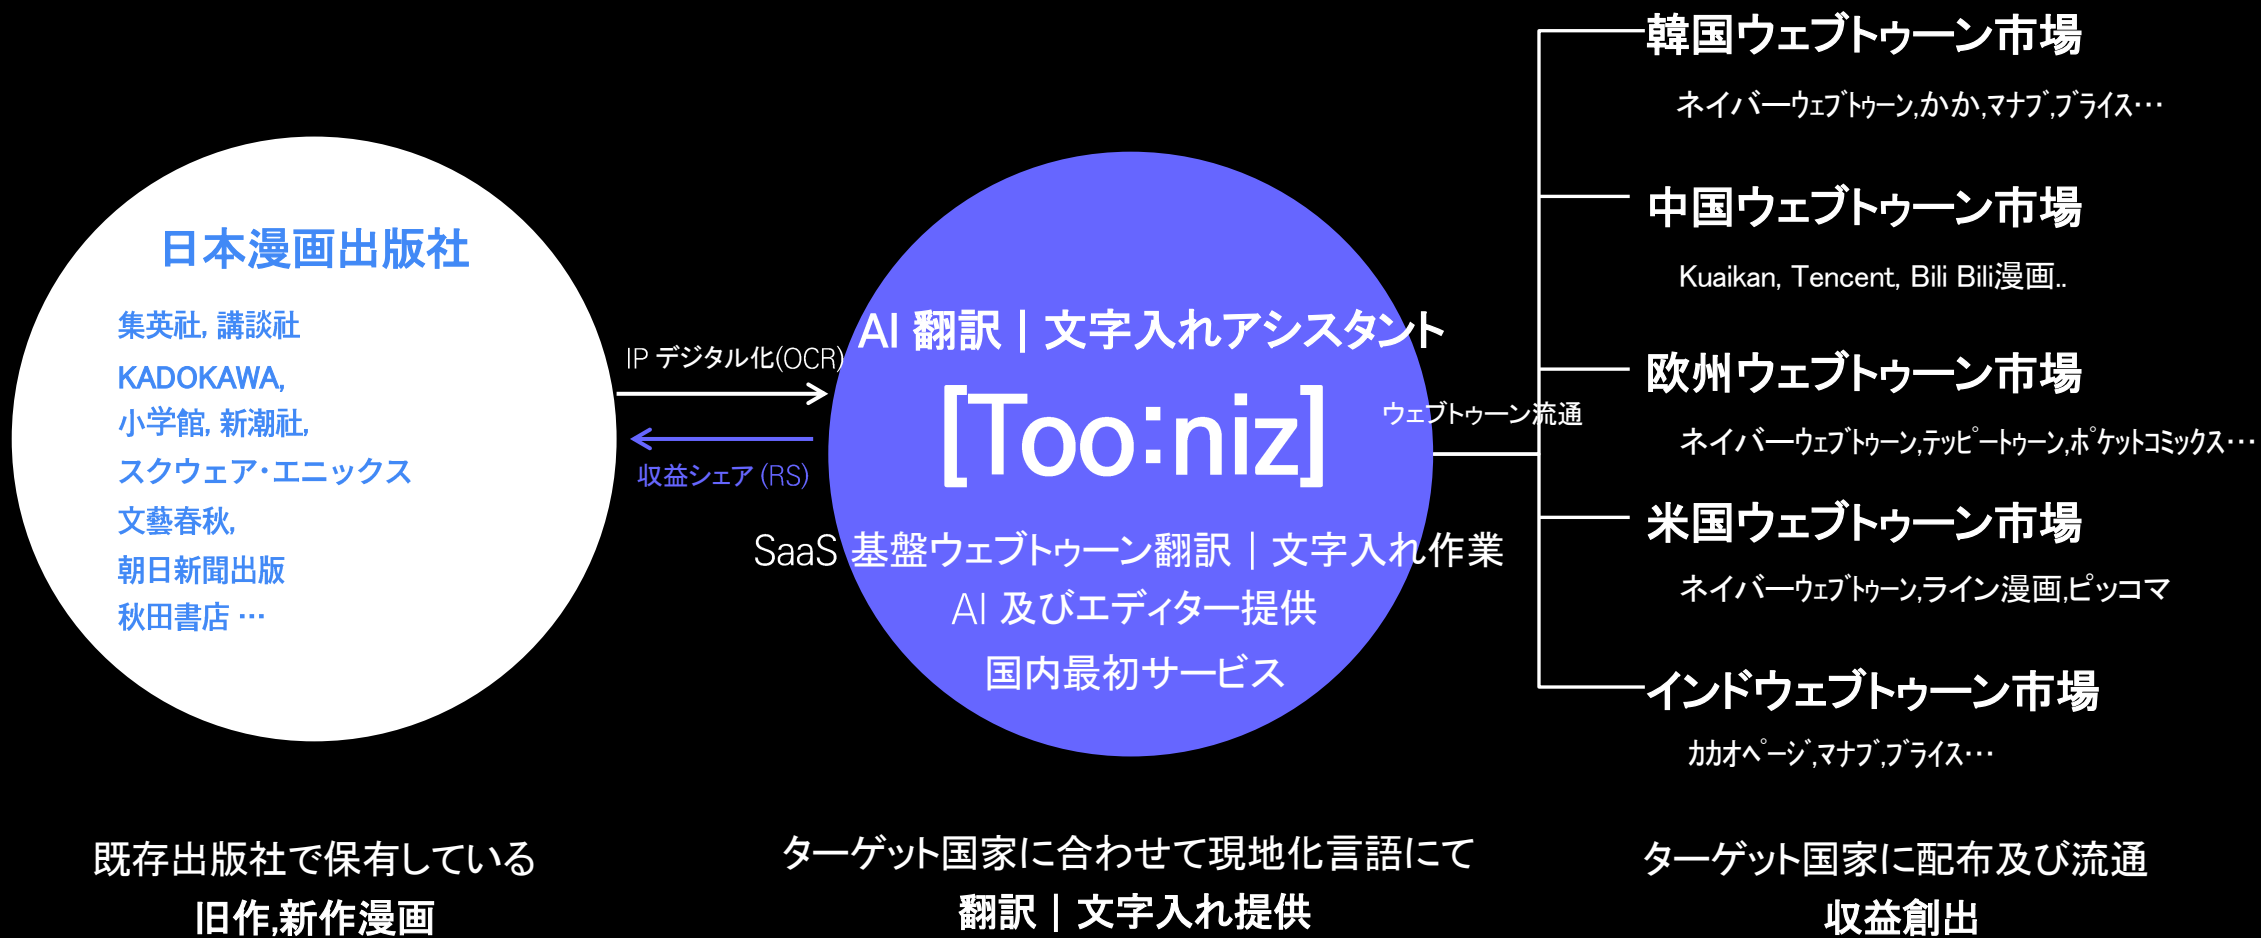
日本漫画出版社

集英社, 講談社
KADOKAWA,
小学館, 新潮社,
スクウェア･エニックス
文藝春秋,
朝日新聞出版
秋田書店 …

IP デジタル化(OCR)

収益シェア (RS)

AI 翻訳 | 文字入れアシスタント

[Too:niz]

SaaS 基盤ウェブトゥーン翻訳 | 文字入れ作業
AI 及びエディター提供
国内最初サービス

ウェブトゥーン流通

韓国ウェブトゥーン市場
ネイバーウェブトゥーン,かか,マナブ,ブライス…

中国ウェブトゥーン市場
Kuaikan, Tencent, Bili Bili漫画..

欧州ウェブトゥーン市場
ネイバーウェブトゥーン,テッピートゥーン,ポケットコミックス…

米国ウェブトゥーン市場
ネイバーウェブトゥーン,ライン漫画,ピッコマ

インドウェブトゥーン市場
カカオページ,マナブ,ブライス…

既存出版社で保有している
旧作,新作漫画

ターゲット国家に合わせて現地化言語にて
翻訳 | 文字入れ提供

ターゲット国家に配布及び流通
収益創出